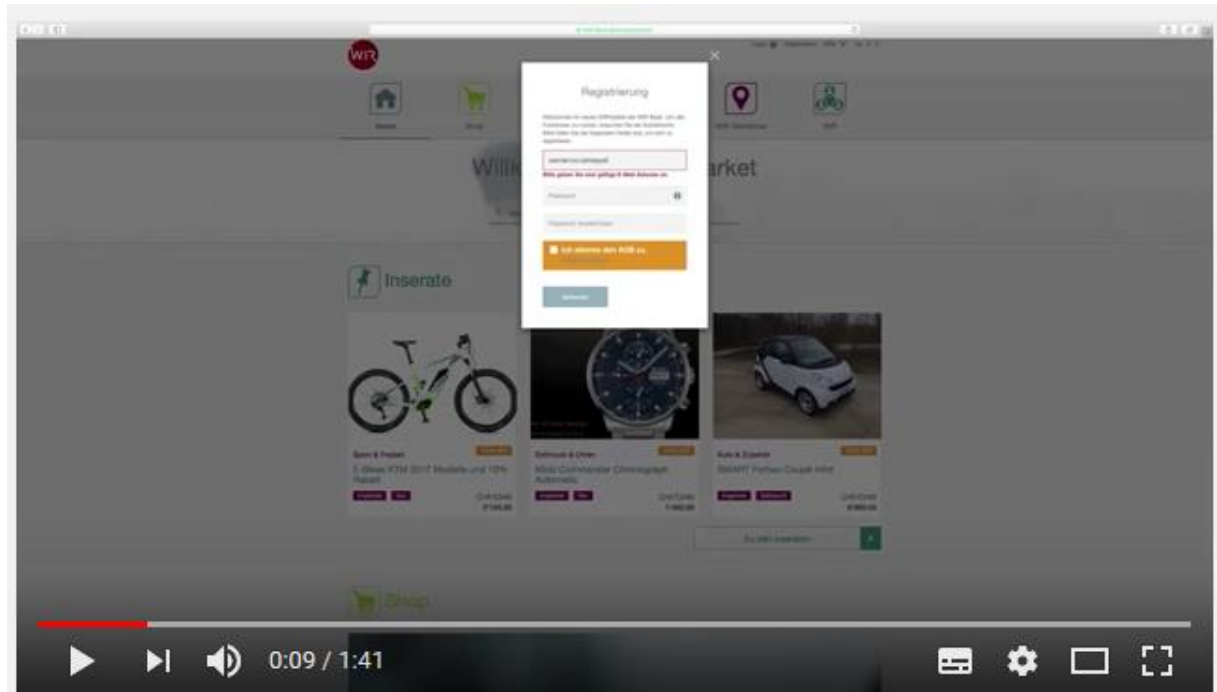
WIR

Registrierung

Willk

arket

Passwort

Passwort bestätigen

Ich stimme den AGB zu.

Inserate

Sport & Freizeit

Schmuck & Uhren

Auto & Zubehör

SMART Fortwo Coupé mhd

Zu den Inseraten

Shop

0:09 / 1:41